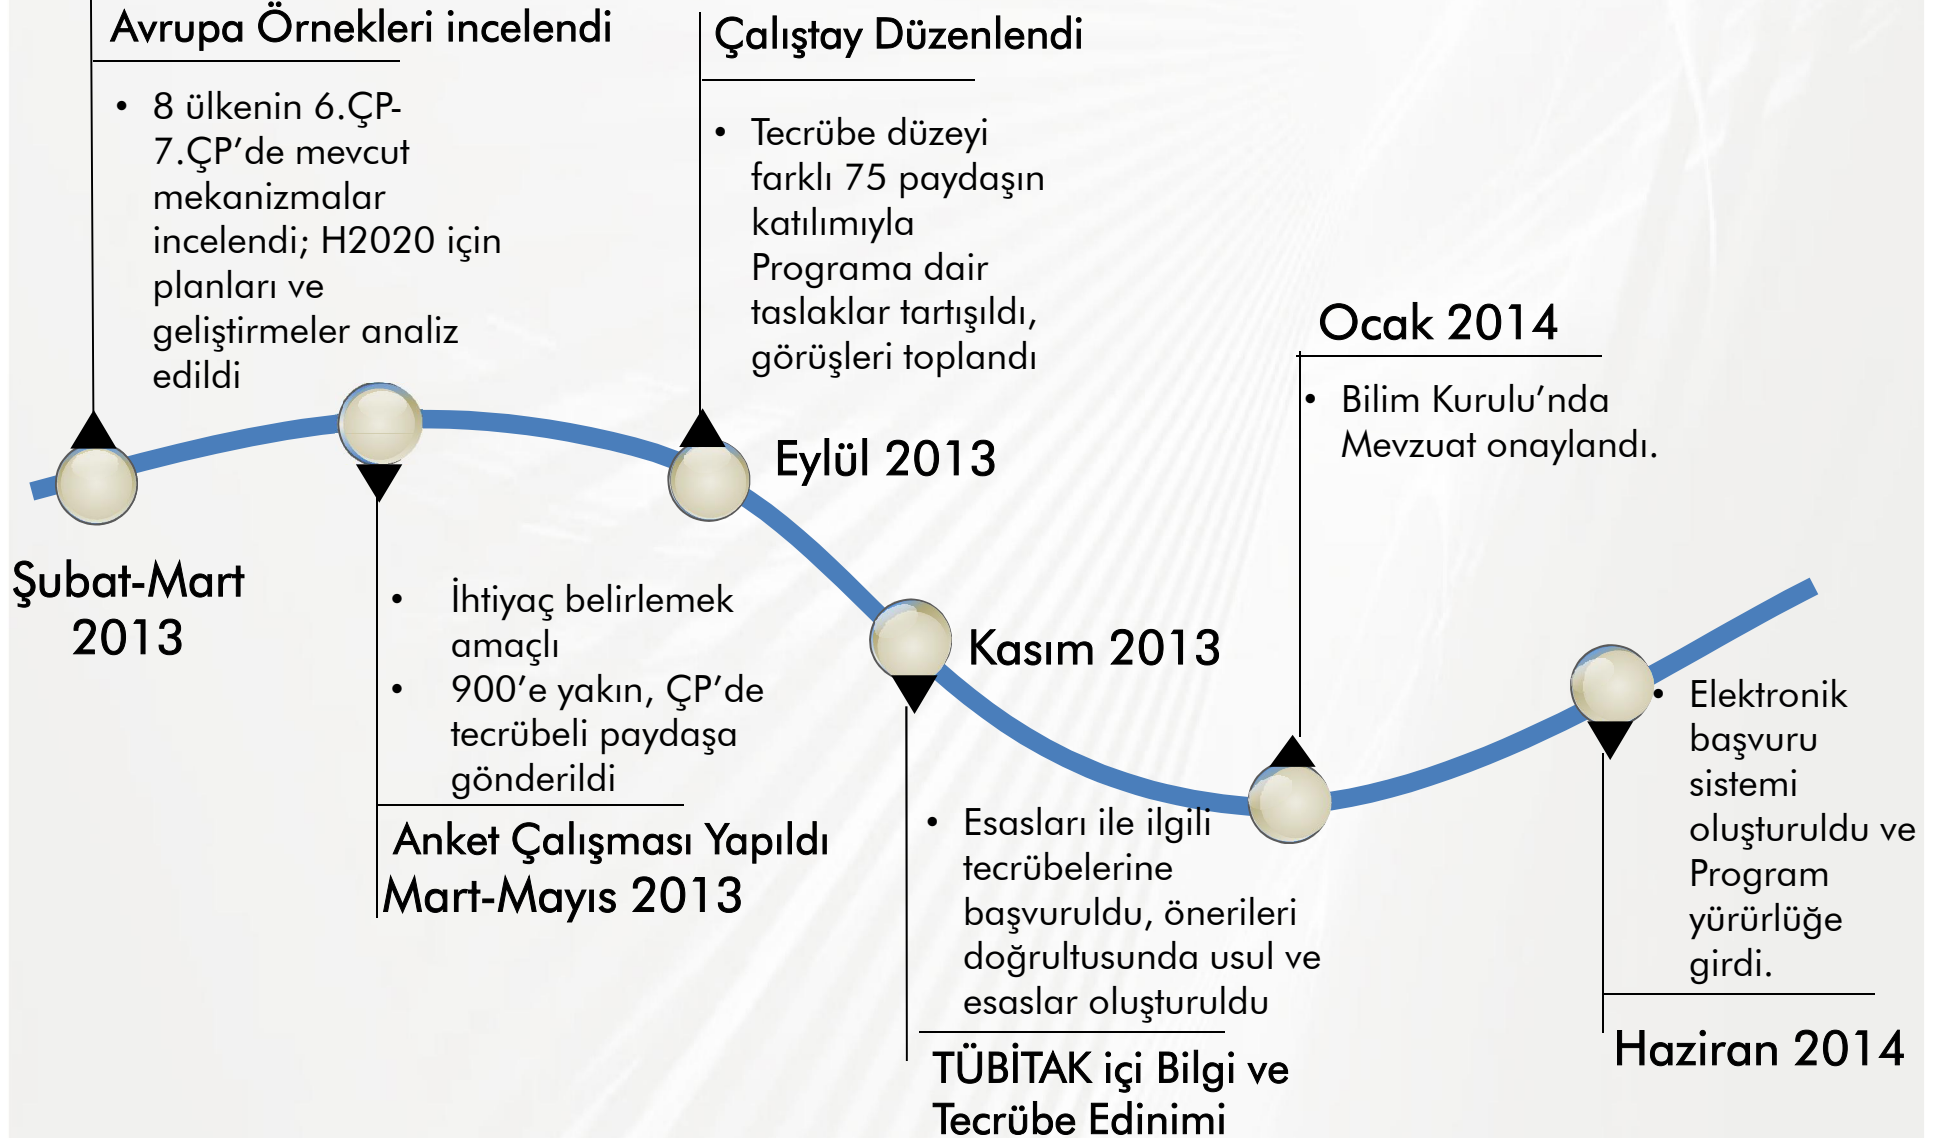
Avrupa Örnekleri incelendi

• 8 ülkenin 6.ÇP-7.ÇP'de mevcut mekanizmalar incelendi; H2020 için planları ve geliştirmeler analiz edildi

Şubat-Mart 2013

• İhtiyaç belirlemek amaçlı
• 900'e yakın, ÇP'de tecrübeli paydaşa gönderildi

Anket Çalışması Yapıldı
Mart-Mayıs 2013

Çalıştay Düzenlendi

• Tecrübe düzeyi farklı 75 paydaşın katılımıyla Programa dair taslaklar tartışıldı, görüşleri toplandı

Eylül 2013

Kasım 2013

• Esasları ile ilgili tecrübelerine başvuruldu, önerileri doğrultusunda usul ve esaslar oluşturuldu

TÜBİTAK içi Bilgi ve Tecrübe Edinimi

Ocak 2014

• Bilim Kurulu'nda Mevzuat onaylandı.

• Elektronik başvuru sistemi oluşturuldu ve Program yürürlüğe girdi.

Haziran 2014